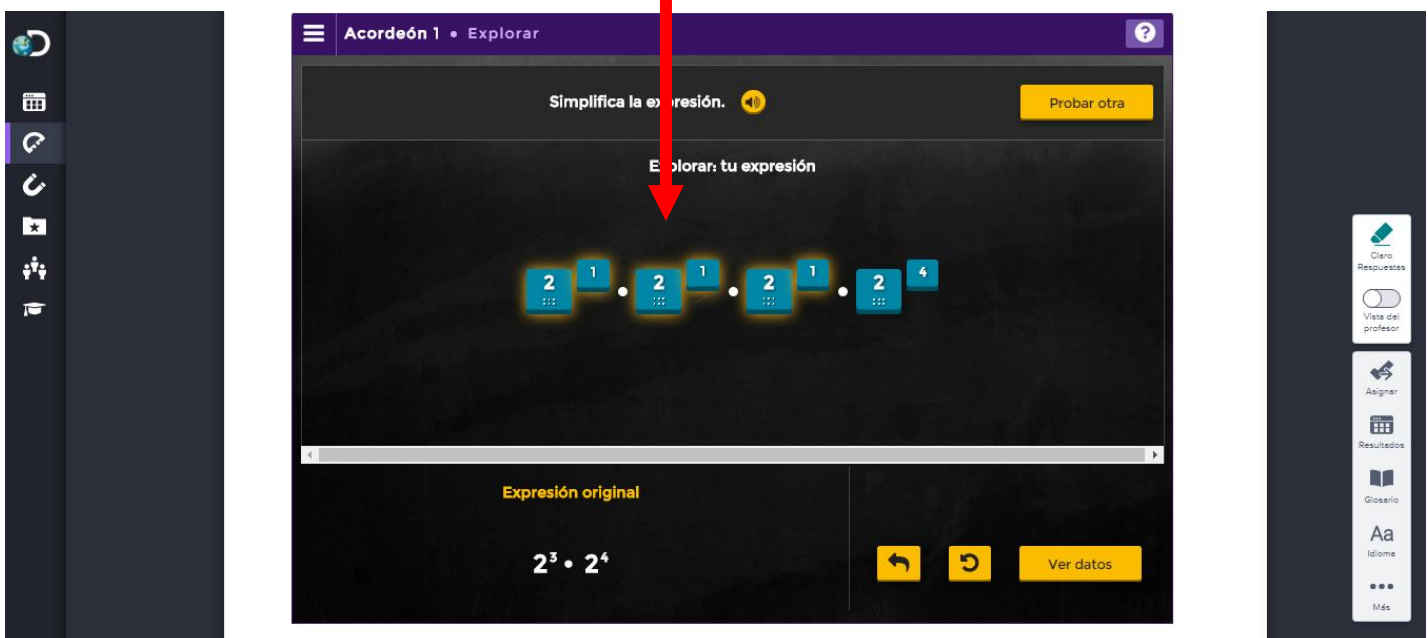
Acordeón 1 • Explorar

?

Simplifica la ex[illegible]resión.

Probar otra

E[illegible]plorar: tu expresión

$2^{1} \cdot 2^{1} \cdot 2^{1} \cdot 2^{4}$

Expresión original

$2^3 \cdot 2^4$

Ver datos

Claro Respuestas

Vista del profesor

Asignar

Resultados

Glosario

Aa
Idioma

•••
Más